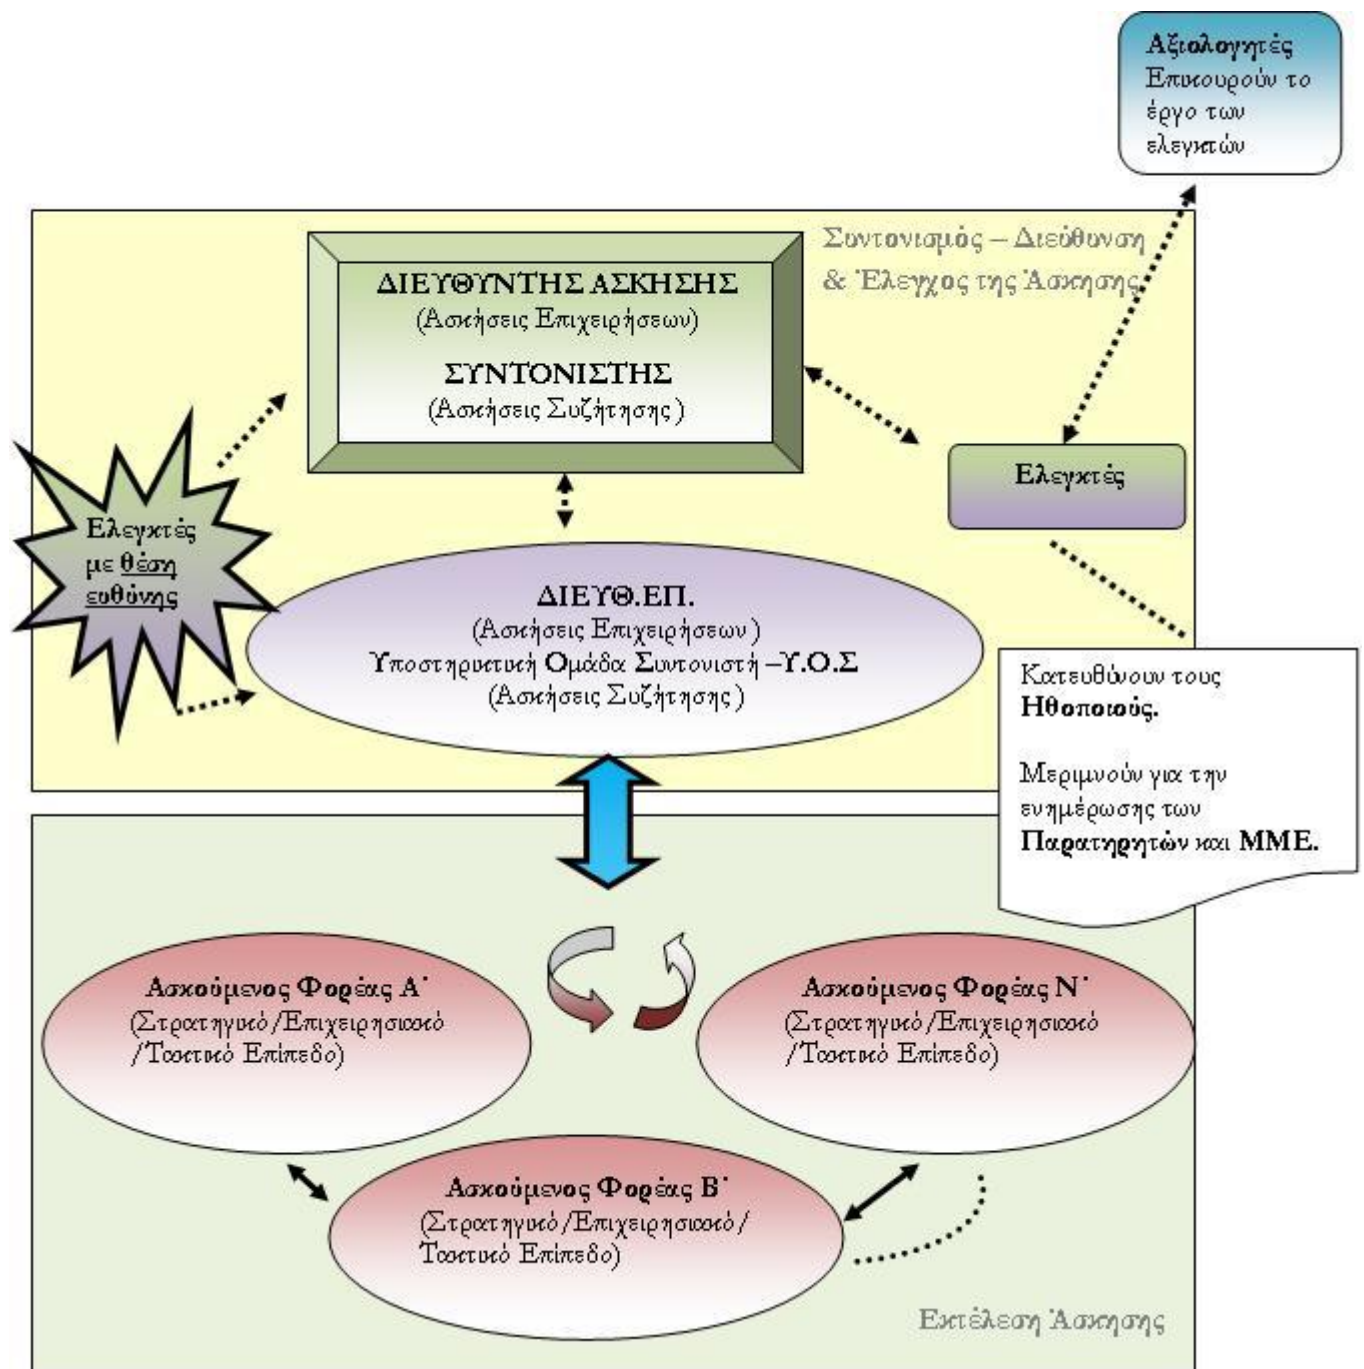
Αξιολογητές
Επικουρούν το έργο των ελεγκτών

Συντονισμός – Διεύθυνση & Έλεγχος της Άσκησης

ΔΙΕΥΘΥΝΤΗΣ ΑΣΚΗΣΗΣ
(Ασκήσεις Επιχειρήσεων)

ΣΥΝΤΟΝΙΣΤΗΣ
(Ασκήσεις Συζήτησης)

Ελεγκτές

Ελεγκτές με θέση ευθύνης

ΔΙΕΥΘ.ΕΠ.
(Ασκήσεις Επιχειρήσεων)
Υποστηρικτική Ομάδα Συντονιστή –Υ.Ο.Σ
(Ασκήσεις Συζήτησης)

Κατευθύνουν τους Ηθοποιούς.

Μεριμνούν για την ενημέρωσης των Παρατηρητών και ΜΜΕ.

Ασκούμενος Φορέας Α΄
(Στρατηγικό/Επιχειρησιακό /Τακτικό Επίπεδο)

Ασκούμενος Φορέας Ν΄
(Στρατηγικό/Επιχειρησιακό /Τακτικό Επίπεδο)

Ασκούμενος Φορέας Β΄
(Στρατηγικό/Επιχειρησιακό/ Τακτικό Επίπεδο)

Εκτέλεση Άσκησης